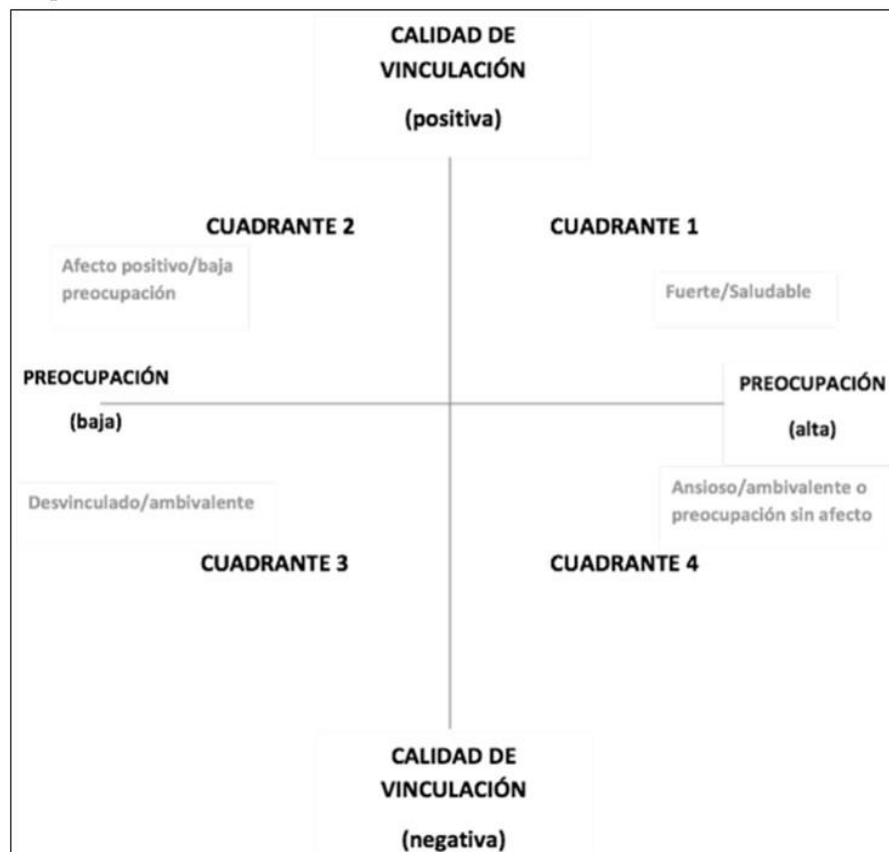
CALIDAD DE VINCULACIÓN

(positiva)

CUADRANTE 2

CUADRANTE 1

Afecto positivo/baja preocupación

Fuerte/Saludable

PREOCUPACIÓN

(baja)

PREOCUPACIÓN

(alta)

Desvinculado/ambivalente

Ansioso/ambivalente o preocupación sin afecto

CUADRANTE 3

CUADRANTE 4

CALIDAD DE VINCULACIÓN

(negativa)